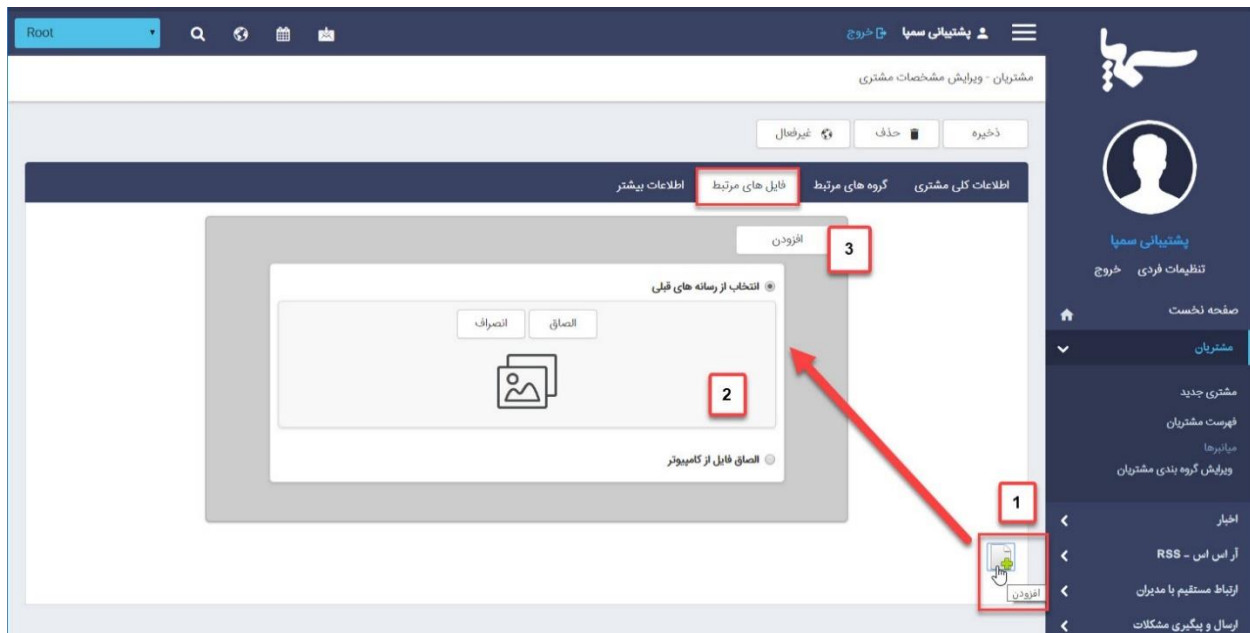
Root

پشتیبانی سمپا خروج

مشتریان - ویرایش مشخصات مشتری

ذخیره حذف غیرفعال

اطلاعات کلی مشتری گروه های مرتبط فایل های مرتبط اطلاعات بیشتر

افزودن 3

انتخاب از رسانه های قبلی

الصاق انصراف

2

الصاق فایل از کامپیوتر

1

افزودن

پشتیبانی سمپا
تنظیمات فردی خروج

صفحه نخست
مشتریان
مشتری جدید
فهرست مشتریان
میانبرها
ویرایش گروه بندی مشتریان
اخبار
آر اس اس - RSS
ارتباط مستقیم با مدیران
ارسال و پیگیری مشکلات